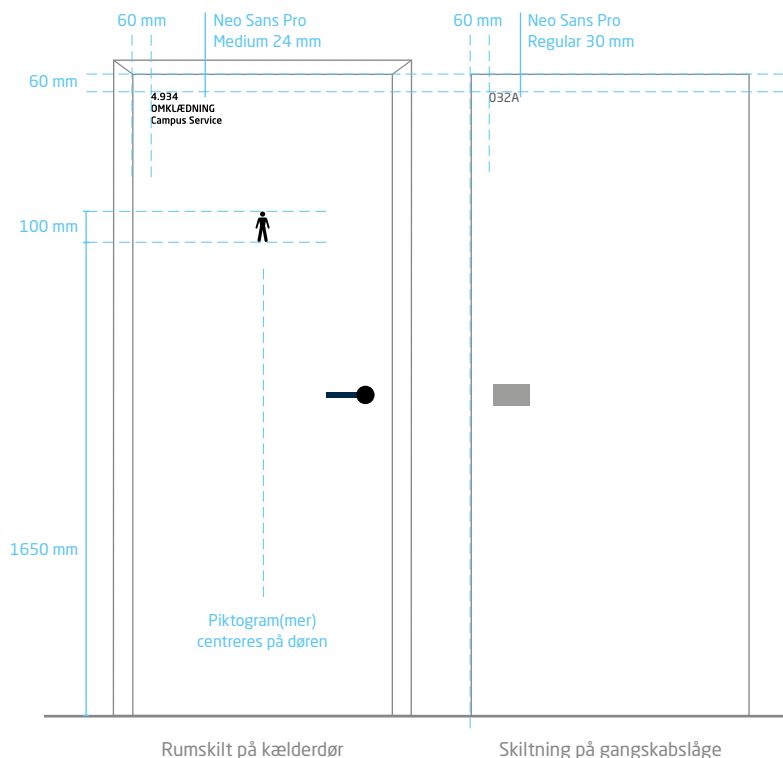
60 mm
Neo Sans Pro
Medium 24 mm

60 mm
Neo Sans Pro
Regular 30 mm

60 mm

4.934
OMKLÆDNING
Campus Service

032A

100 mm

1650 mm

Piktogram(mer)
centreres på døren

Rumskilt på kælderdør

Skiltning på gangskabslåge